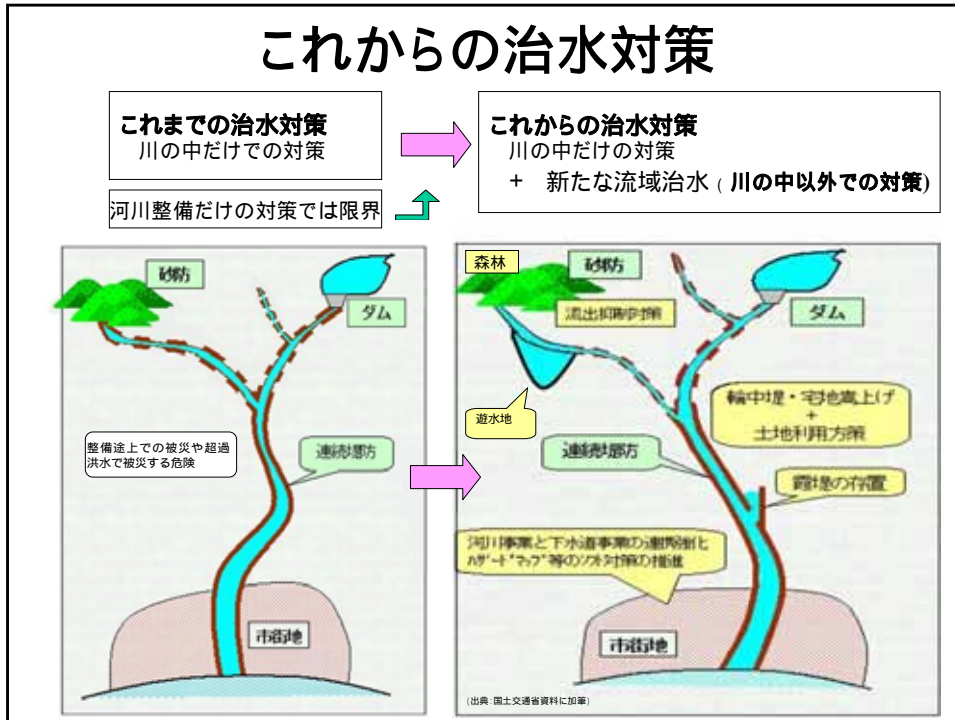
これからの治水対策

これまでの治水対策
川の中だけでの対策

河川整備だけの対策では限界

これからの治水対策
川の中だけの対策
+ 新たな流域治水 ( 川の中以外での対策)

砂防

ダム

整備途上での被災や超過洪水で被災する危険

連続堤防

市街地

森林

砂防

流出抑制対策

ダム

遊水地

輪中堤・宅地嵩上げ
+
土地利用方策

連続堤防

霞堤の存置

河川事業と下水道事業の連携強化
ハザードマップ等のソフト対策の推進

市街地

(出典:国土交通省資料に加筆)